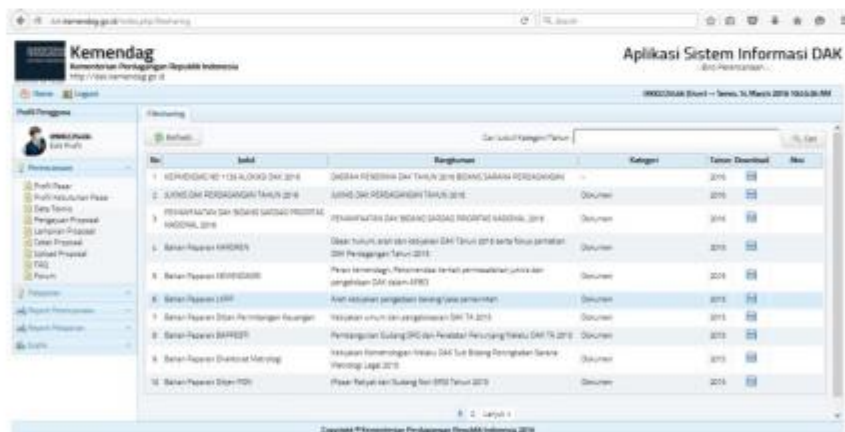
Kemendag
Kementerian Perdagangan Republik Indonesia

Aplikasi Sistem Informasi DAK

Profil Pengguna

Filesharing

Refresh

Cari Judul/Kategori/Tahun

Cari

| No | Judul | Rangkuman | Kategori | Tahun | Download | Nav |
|---|---|---|---|---|---|---|
| 1 | KEPMENDAG NO 1139 ALOKASI DAK 2016 | DAERAH PENERIMA DAK TAHUN 2016 BIDANG SARANA PERDAGANGAN | - | 2016 | | |
| 2 | JUKNIS DAK PERDAGANGAN TAHUN 2016 | JUKNIS DAK PERDAGANGAN TAHUN 2016 | Dokumen | 2016 | | |
| 3 | PEMANFAATAN DAK BIDANG SARDAG PRIORITAS NASIONAL 2016 | PEMANFAATAN DAK BIDANG SARDAG PRIORITAS NASIONAL 2016 | Dokumen | 2016 | | |
| 4 | Bahan Paparan KAROREN | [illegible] | Dokumen | 2015 | | |
| 5 | Bahan Paparan KEMENDAGRI | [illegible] | Dokumen | 2015 | | |
| 6 | Bahan Paparan LKPP | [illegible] | Dokumen | 2015 | | |
| 7 | Bahan Paparan Ditjen Perimbangan Keuangan | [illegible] | Dokumen | 2015 | | |
| 8 | Bahan Paparan BAPPEDI | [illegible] | Dokumen | 2015 | | |
| 9 | Bahan Paparan Direktorat Metrologi | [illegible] | Dokumen | 2015 | | |
| 10 | Bahan Paparan Ditjen PDN | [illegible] | Dokumen | 2015 | | |

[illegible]